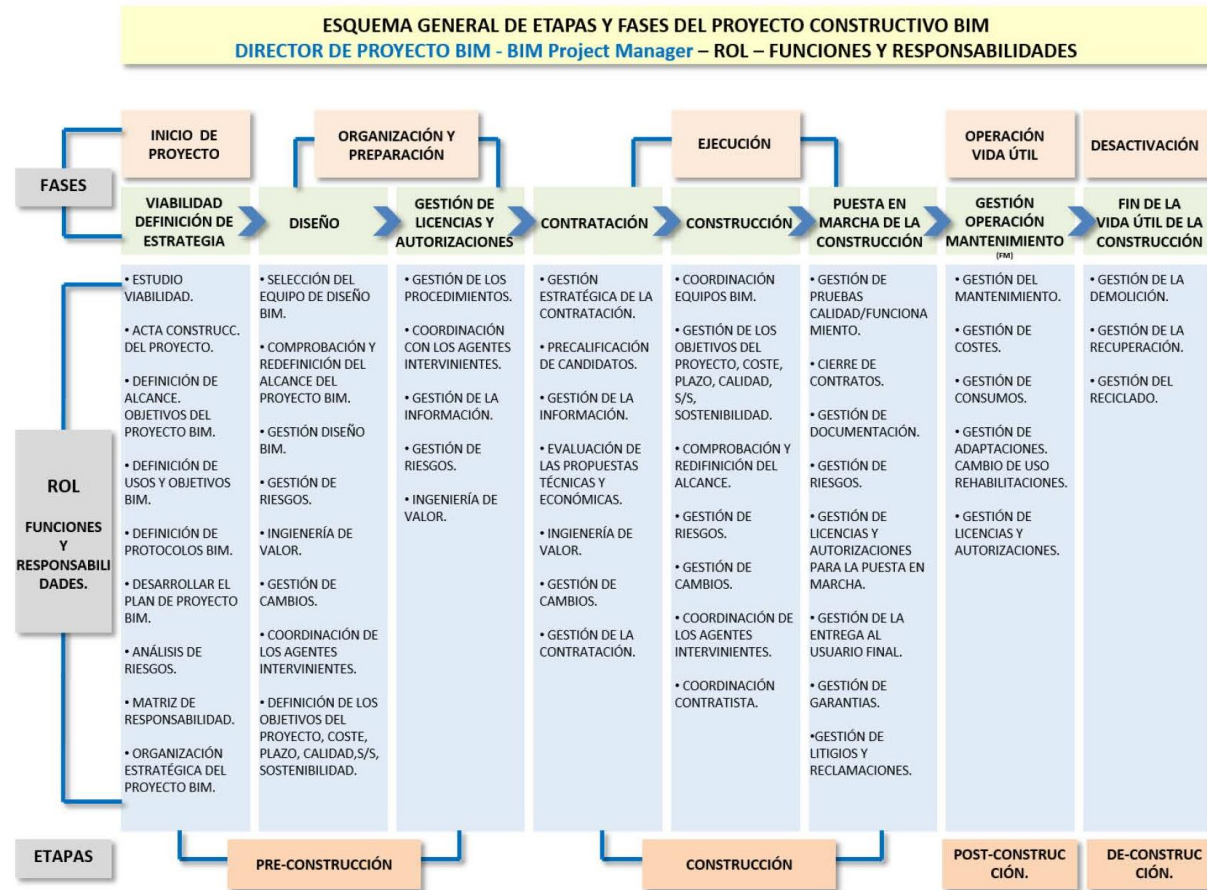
ESQUEMA GENERAL DE ETAPAS Y FASES DEL PROYECTO CONSTRUCTIVO BIM
DIRECTOR DE PROYECTO BIM - BIM Project Manager – ROL – FUNCIONES Y RESPONSABILIDADES

INICIO DE PROYECTO

ORGANIZACIÓN Y PREPARACIÓN

EJECUCIÓN

OPERACIÓN VIDA ÚTIL

DESACTIVACIÓN

FASES

VIABILIDAD DEFINICIÓN DE ESTRATEGIA

DISEÑO

GESTIÓN DE LICENCIAS Y AUTORIZACIONES

CONTRATACIÓN

CONSTRUCCIÓN

PUESTA EN MARCHA DE LA CONSTRUCCIÓN

GESTIÓN OPERACIÓN MANTENIMIENTO [FM]

FIN DE LA VIDA ÚTIL DE LA CONSTRUCCIÓN

ROL

FUNCIONES Y RESPONSABILIDADES.

• ESTUDIO VIABILIDAD.
• ACTA CONSTRUCC. DEL PROYECTO.
• DEFINICIÓN DE ALCANCE. OBJETIVOS DEL PROYECTO BIM.
• DEFINICIÓN DE USOS Y OBJETIVOS BIM.
• DEFINICIÓN DE PROTOCOLOS BIM.
• DESARROLLAR EL PLAN DE PROYECTO BIM.
• ANÁLISIS DE RIESGOS.
• MATRIZ DE RESPONSABILIDAD.
• ORGANIZACIÓN ESTRATÉGICA DEL PROYECTO BIM.

• SELECCIÓN DEL EQUIPO DE DISEÑO BIM.
• COMPROBACIÓN Y REDEFINICIÓN DEL ALCANCE DEL PROYECTO BIM.
• GESTIÓN DISEÑO BIM.
• GESTIÓN DE RIESGOS.
• INGIENERÍA DE VALOR.
• GESTIÓN DE CAMBIOS.
• COORDINACIÓN DE LOS AGENTES INTERVINIENTES.
• DEFINICIÓN DE LOS OBJETIVOS DEL PROYECTO, COSTE, PLAZO, CALIDAD,S/S, SOSTENIBILIDAD.

• GESTIÓN DE LOS PROCEDIMIENTOS.
• COORDINACIÓN CON LOS AGENTES INTERVINIENTES.
• GESTIÓN DE LA INFORMACIÓN.
• GESTIÓN DE RIESGOS.
• INGENIERÍA DE VALOR.

• GESTIÓN ESTRATÉGICA DE LA CONTRATACIÓN.
• PRECALIFICACIÓN DE CANDIDATOS.
• GESTIÓN DE LA INFORMACIÓN.
• EVALUACIÓN DE LAS PROPUESTAS TÉCNICAS Y ECONÓMICAS.
• INGIENERÍA DE VALOR.
• GESTIÓN DE CAMBIOS.
• GESTIÓN DE LA CONTRATACIÓN.

• COORDINACIÓN EQUIPOS BIM.
• GESTIÓN DE LOS OBJETIVOS DEL PROYECTO, COSTE, PLAZO, CALIDAD, S/S, SOSTENIBILIDAD.
• COMPROBACIÓN Y REDIFINICIÓN DEL ALCANCE.
• GESTIÓN DE RIESGOS.
• GESTIÓN DE CAMBIOS.
• COORDINACIÓN DE LOS AGENTES INTERVINIENTES.
• COORDINACIÓN CONTRATISTA.

• GESTIÓN DE PRUEBAS CALIDAD/FUNCIONAMIENTO.
• CIERRE DE CONTRATOS.
• GESTIÓN DE DOCUMENTACIÓN.
• GESTIÓN DE RIESGOS.
• GESTIÓN DE LICENCIAS Y AUTORIZACIONES PARA LA PUESTA EN MARCHA.
• GESTIÓN DE LA ENTREGA AL USUARIO FINAL.
• GESTIÓN DE GARANTIAS.
•GESTIÓN DE LITIGIOS Y RECLAMACIONES.

• GESTIÓN DEL MANTENIMIENTO.
• GESTIÓN DE COSTES.
• GESTIÓN DE CONSUMOS.
• GESTIÓN DE ADAPTACIONES. CAMBIO DE USO REHABILITACIONES.
• GESTIÓN DE LICENCIAS Y AUTORIZACIONES.

• GESTIÓN DE LA DEMOLICIÓN.
• GESTIÓN DE LA RECUPERACIÓN.
• GESTIÓN DEL RECICLADO.

ETAPAS

PRE-CONSTRUCCIÓN

CONSTRUCCIÓN

POST-CONSTRUCCIÓN.

DE-CONSTRUCCIÓN.